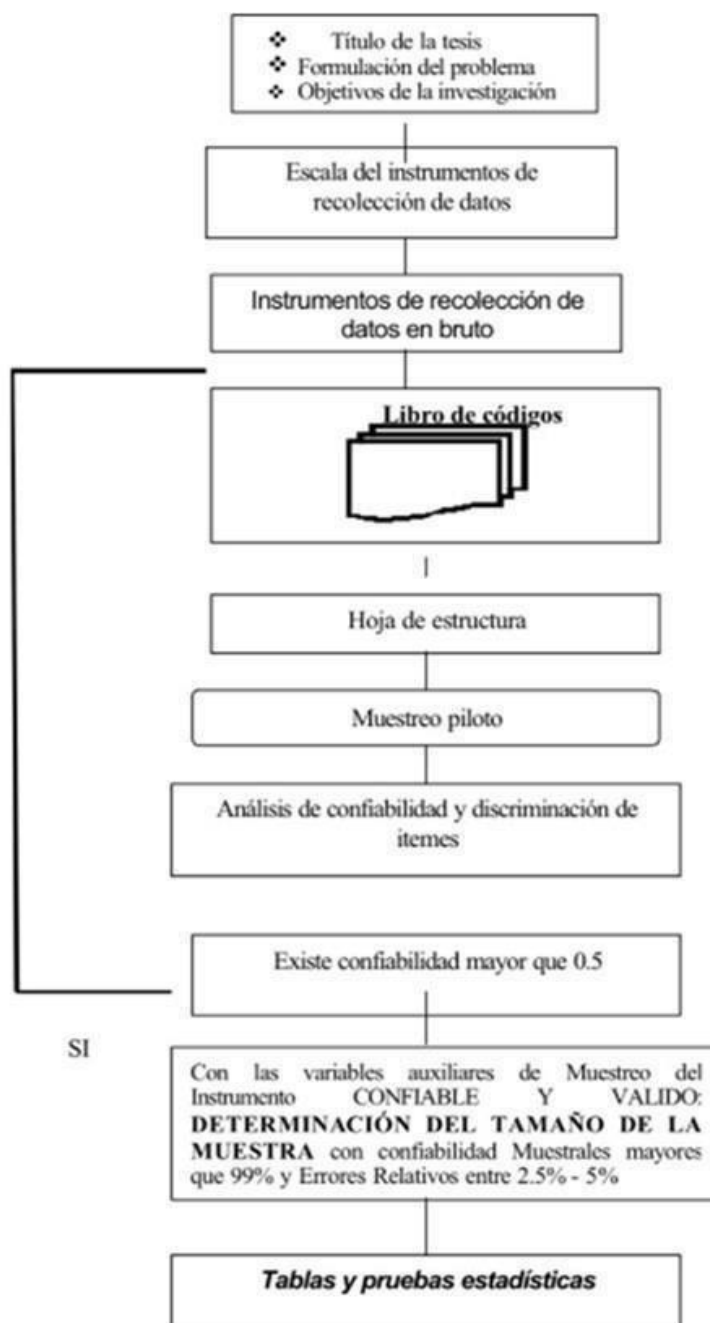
❖ Título de la tesis
❖ Formulación del problema
❖ Objetivos de la investigación

Escala del instrumentos de recolección de datos

Instrumentos de recolección de datos en bruto

Libro de códigos

Hoja de estructura

Muestreo piloto

Análisis de confiabilidad y discriminación de itemes

Existe confiabilidad mayor que 0.5

SI

Con las variables auxiliares de Muestreo del Instrumento CONFIABLE Y VALIDO: **DETERMINACIÓN DEL TAMAÑO DE LA MUESTRA** con confiabilidad Muestrales mayores que 99% y Errores Relativos entre 2.5% - 5%

*Tablas y pruebas estadísticas*